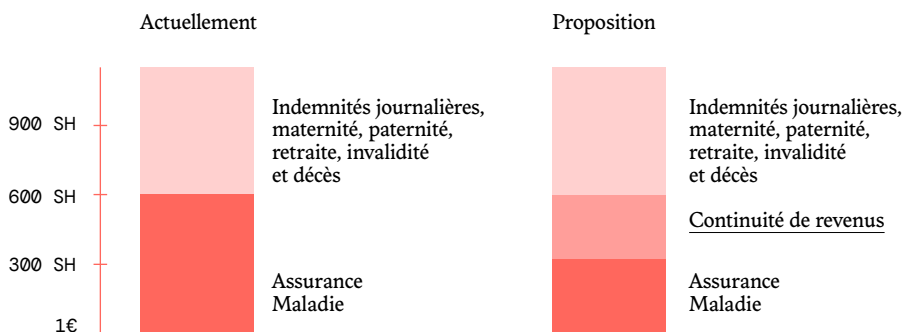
Actuellement

Proposition

900 SH

600 SH

300 SH

1€

Indemnités journalières, maternité, paternité, retraite, invalidité et décès

Assurance Maladie

Indemnités journalières, maternité, paternité, retraite, invalidité et décès

Continuité de revenus

Assurance Maladie